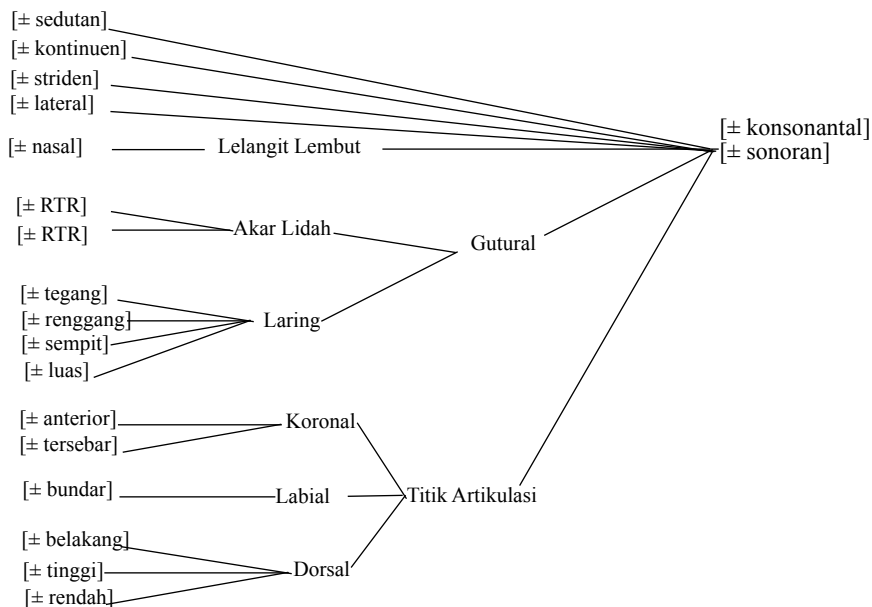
[± sedutan]
[± kontinuen]
[± striden]
[± lateral]
[± nasal] Lelangit Lembut
[± konsonantal]
[± sonoran]
[± RTR]
[± RTR]
Akar Lidah
Gutural
[± tegang]
[± renggang]
[± sempit]
[± luas]
Laring
[± anterior]
[± tersebar]
Koronal
[± bundar]
Labial
Titik Artikulasi
[± belakang]
[± tinggi]
[± rendah]
Dorsal